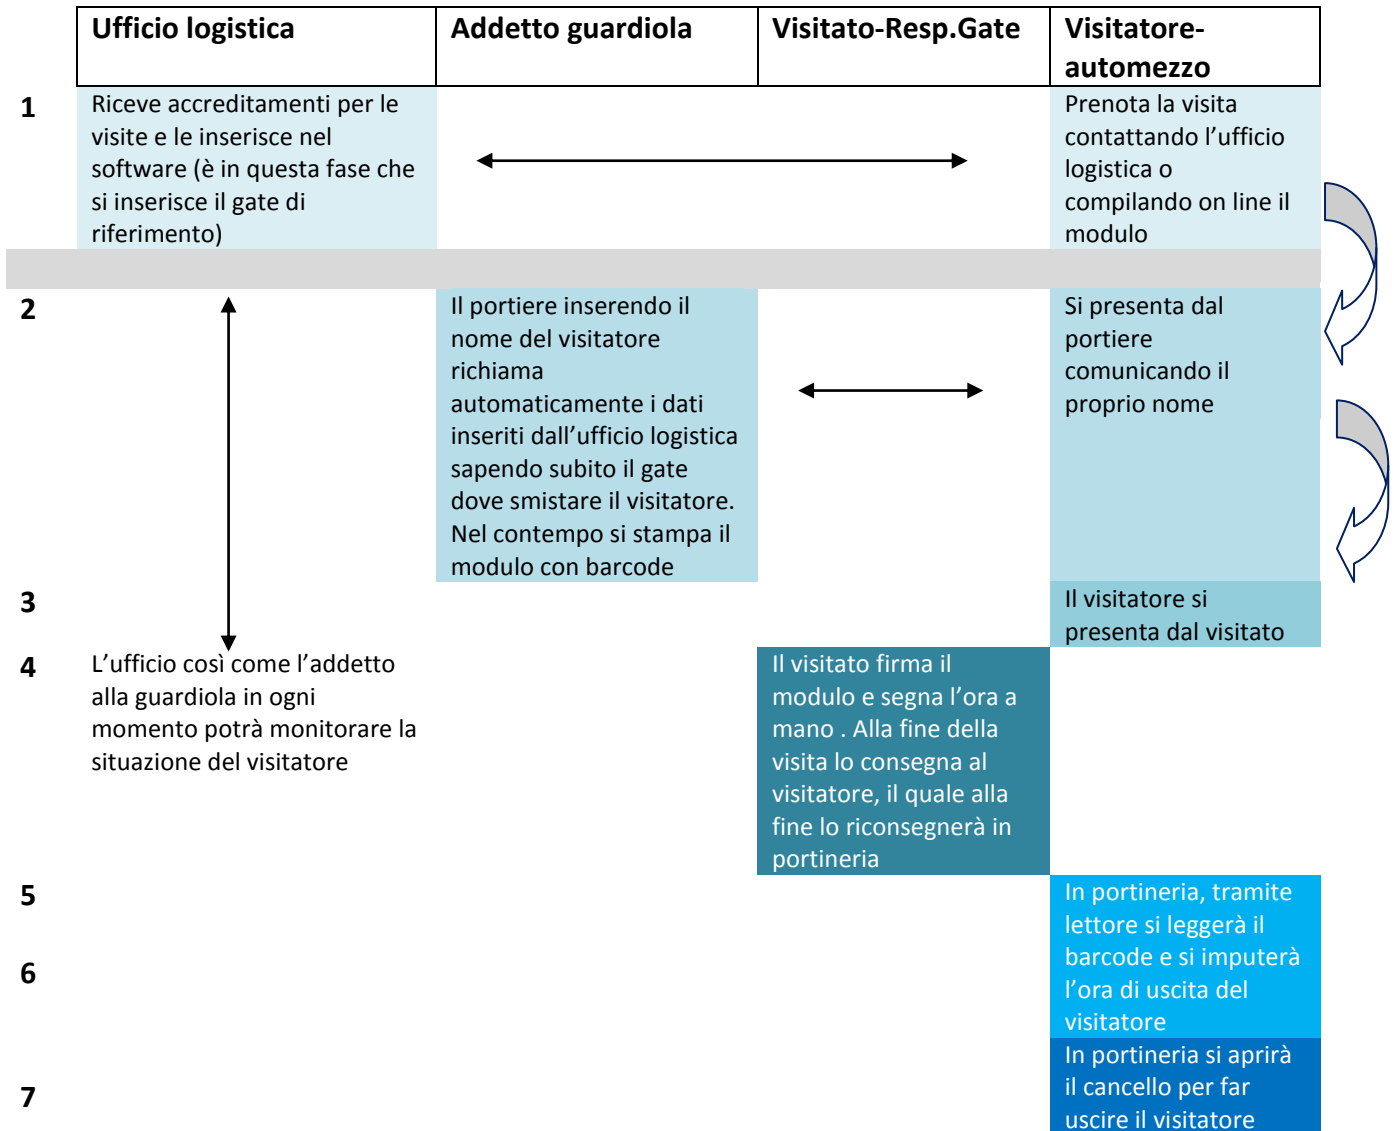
| | Ufficio logistica | Addetto guardiola | Visitato-Resp.Gate | Visitatore-automezzo |
|---|---|---|---|---|
| 1 | Riceve accreditamenti per le visite e le inserisce nel software (è in questa fase che si inserisce il gate di riferimento) | | | Prenota la visita contattando l'ufficio logistica o compilando on line il modulo |
| 2 | | Il portiere inserendo il nome del visitatore richiama automaticamente i dati inseriti dall'ufficio logistica sapendo subito il gate dove smistare il visitatore. Nel contempo si stampa il modulo con barcode | | Si presenta dal portiere comunicando il proprio nome |
| 3 | | | | Il visitatore si presenta dal visitato |
| 4 | L'ufficio così come l'addetto alla guardiola in ogni momento potrà monitorare la situazione del visitatore | | Il visitato firma il modulo e segna l'ora a mano . Alla fine della visita lo consegna al visitatore, il quale alla fine lo riconsegnerà in portineria | |
| 5 | | | | In portineria, tramite lettore si leggerà il barcode e si imputerà l'ora di uscita del visitatore |
| 6 | | | | |
| 7 | | | | In portineria si aprirà il cancello per far uscire il visitatore |